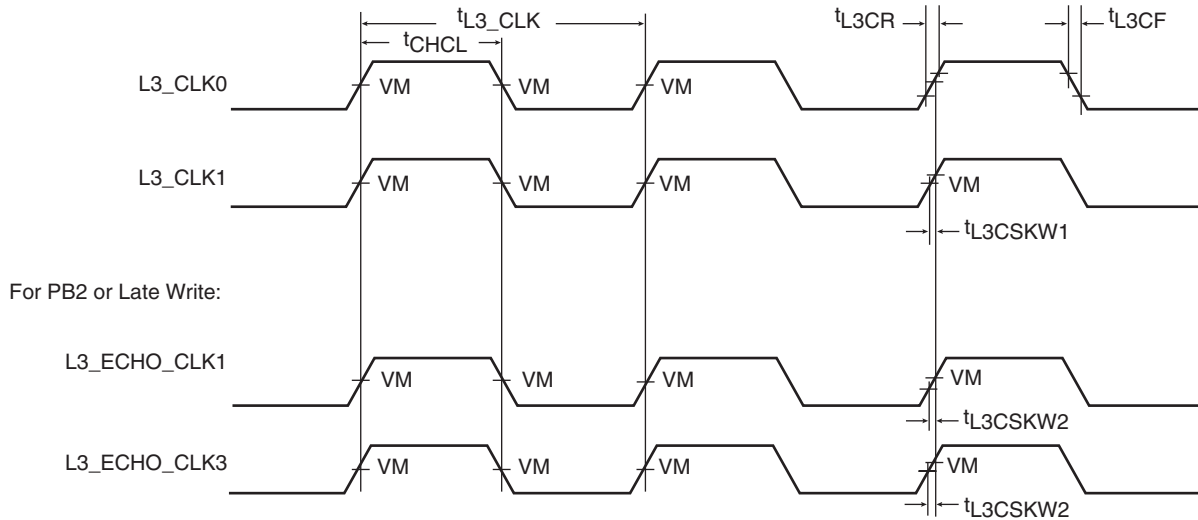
$t_{L3\_CLK}$

$t_{CHCL}$

$t_{L3CR}$

$t_{L3CF}$

L3_CLK0

VM VM VM

L3_CLK1

VM VM VM VM

$t_{L3CSKW1}$

For PB2 or Late Write:

L3_ECHO_CLK1

VM VM VM VM

$t_{L3CSKW2}$

L3_ECHO_CLK3

VM VM VM VM

$t_{L3CSKW2}$